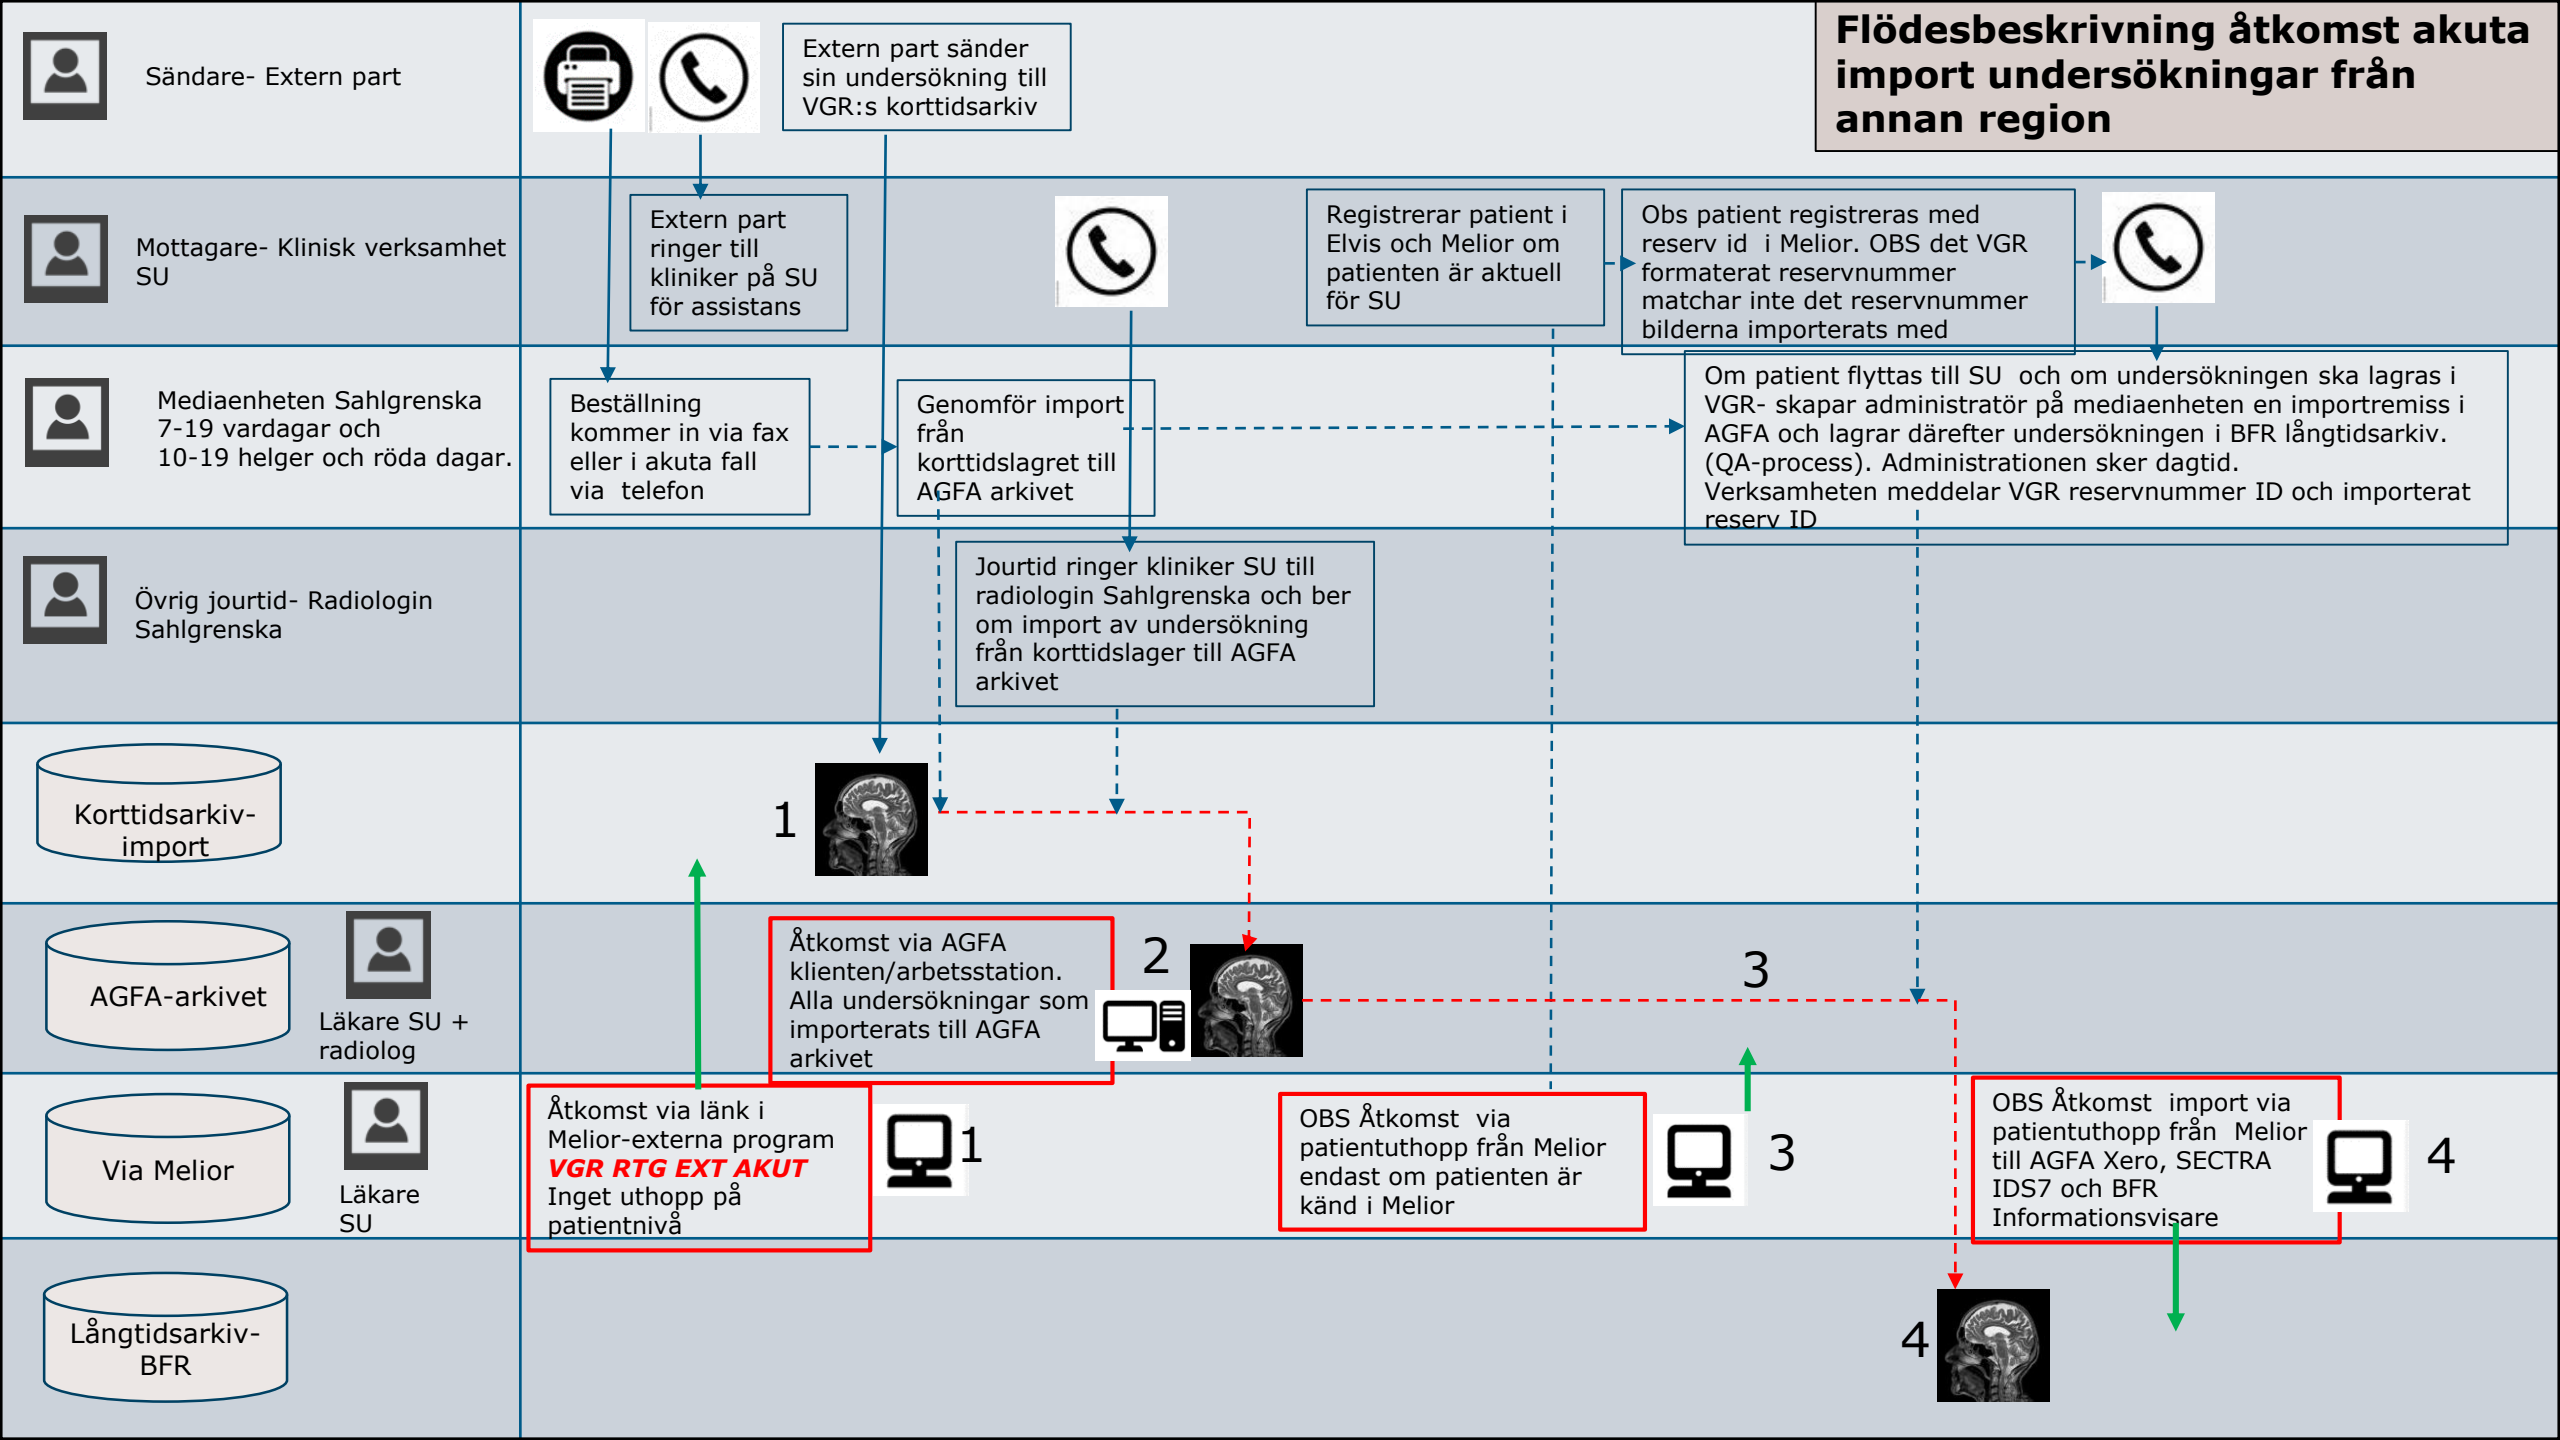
Flödesbeskrivning åtkomst akuta import undersökningar från annan region

Sändare- Extern part

Extern part sänder sin undersökning till VGR:s korttidsarkiv

Mottagare- Klinisk verksamhet SU

Extern part ringer till kliniker på SU för assistans

Registrerar patient i Elvis och Melior om patienten är aktuell för SU

Obs patient registreras med reserv id i Melior. OBS det VGR formaterat reservnummer matchar inte det reservnummer bilderna importerats med

Mediaenheten Sahlgrenska 7-19 vardagar och 10-19 helger och röda dagar.

Beställning kommer in via fax eller i akuta fall via telefon

Genomför import från korttidslagret till AGFA arkivet

Om patient flyttas till SU och om undersökningen ska lagras i VGR- skapar administratör på mediaenheten en importremiss i AGFA och lagrar därefter undersökningen i BFR långtidsarkiv. (QA-process). Administrationen sker dagtid. Verksamheten meddelar VGR reservnummer ID och importerat reserv ID

Övrig jourtid- Radiologin Sahlgrenska

Jourtid ringer kliniker SU till radiologin Sahlgrenska och ber om import av undersökning från korttidslager till AGFA arkivet

Korttidsarkiv-import

1

AGFA-arkivet

Läkare SU + radiolog

Åtkomst via AGFA klienten/arbetsstation. Alla undersökningar som importerats till AGFA arkivet

2

3

Via Melior

Läkare SU

Åtkomst via länk i Melior-externa program VGR RTG EXT AKUT Inget uthopp på patientnivå

1

OBS Åtkomst via patientuthopp från Melior endast om patienten är känd i Melior

3

OBS Åtkomst import via patientuthopp från Melior till AGFA Xero, SECTRA IDS7 och BFR Informationsvisare

4

Långtidsarkiv-BFR

4